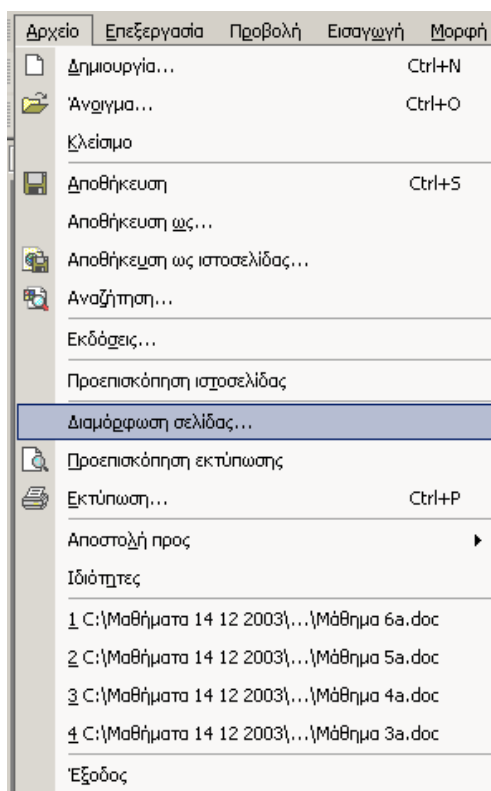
Αρχείο Επεξεργασία Προβολή Εισαγωγή Μορφή

Δημιουργία... Ctrl+N
Άνοιγμα... Ctrl+O
Κλείσιμο
Αποθήκευση Ctrl+S
Αποθήκευση ως...
Αποθήκευση ως ιστοσελίδας...
Αναζήτηση...
Εκδόσεις...
Προεπισκόπηση ιστοσελίδας
Διαμόρφωση σελίδας...
Προεπισκόπηση εκτύπωσης
Εκτύπωση... Ctrl+P
Αποστολή προς
Ιδιότητες
1 C:\Μαθήματα 14 12 2003\...\Μάθημα 6a.doc
2 C:\Μαθήματα 14 12 2003\...\Μάθημα 5a.doc
3 C:\Μαθήματα 14 12 2003\...\Μάθημα 4a.doc
4 C:\Μαθήματα 14 12 2003\...\Μάθημα 3a.doc
Έξοδος